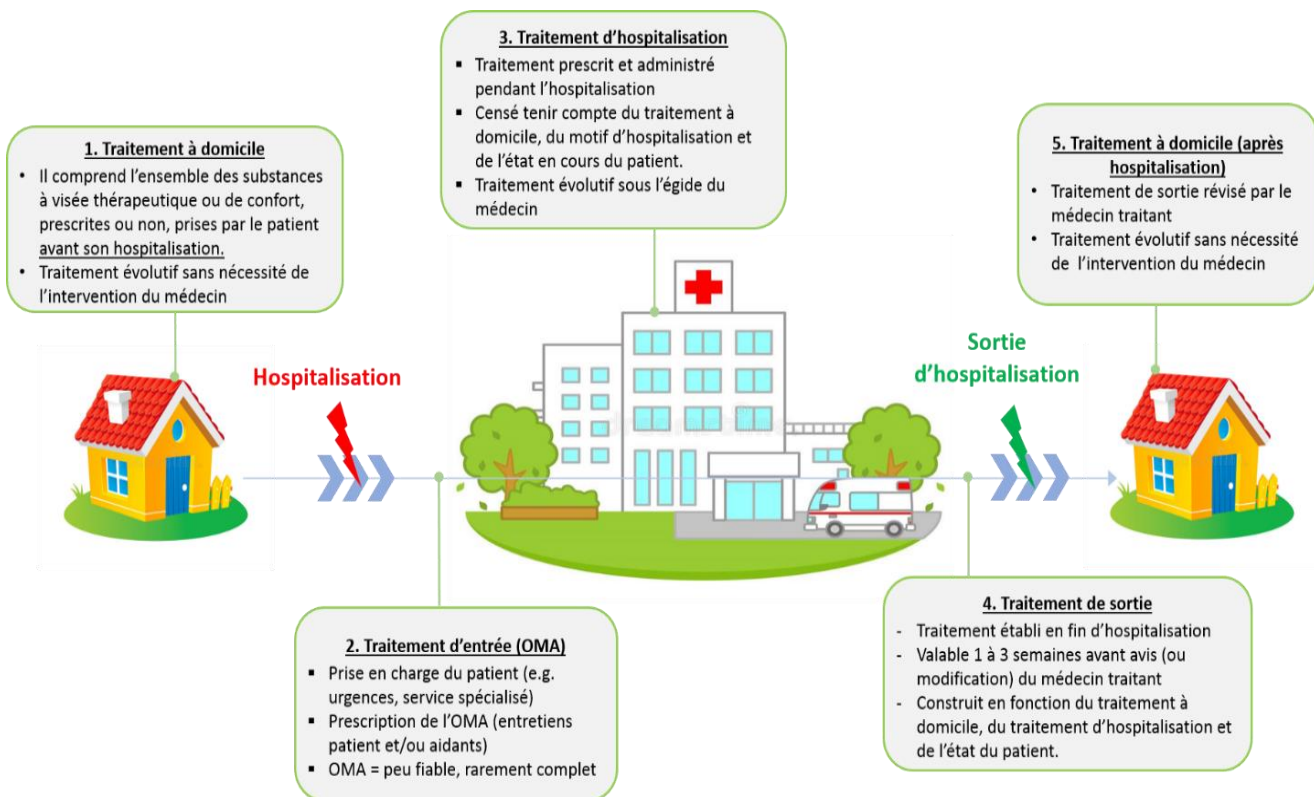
1. Traitement à domicile

- Il comprend l'ensemble des substances à visée thérapeutique ou de confort, prescrites ou non, prises par le patient avant son hospitalisation.
- Traitement évolutif sans nécessité de l'intervention du médecin

3. Traitement d'hospitalisation

- Traitement prescrit et administré pendant l'hospitalisation
- Censé tenir compte du traitement à domicile, du motif d'hospitalisation et de l'état en cours du patient.
- Traitement évolutif sous l'égide du médecin

5. Traitement à domicile (après hospitalisation)

- Traitement de sortie révisé par le médecin traitant
- Traitement évolutif sans nécessité de l'intervention du médecin

Hospitalisation

Sortie d'hospitalisation

2. Traitement d'entrée (OMA)

- Prise en charge du patient (e.g. urgences, service spécialisé)
- Prescription de l'OMA (entretiens patient et/ou aidants)
- OMA = peu fiable, rarement complet

4. Traitement de sortie

- Traitement établi en fin d'hospitalisation
- Valable 1 à 3 semaines avant avis (ou modification) du médecin traitant
- Construit en fonction du traitement à domicile, du traitement d'hospitalisation et de l'état du patient.